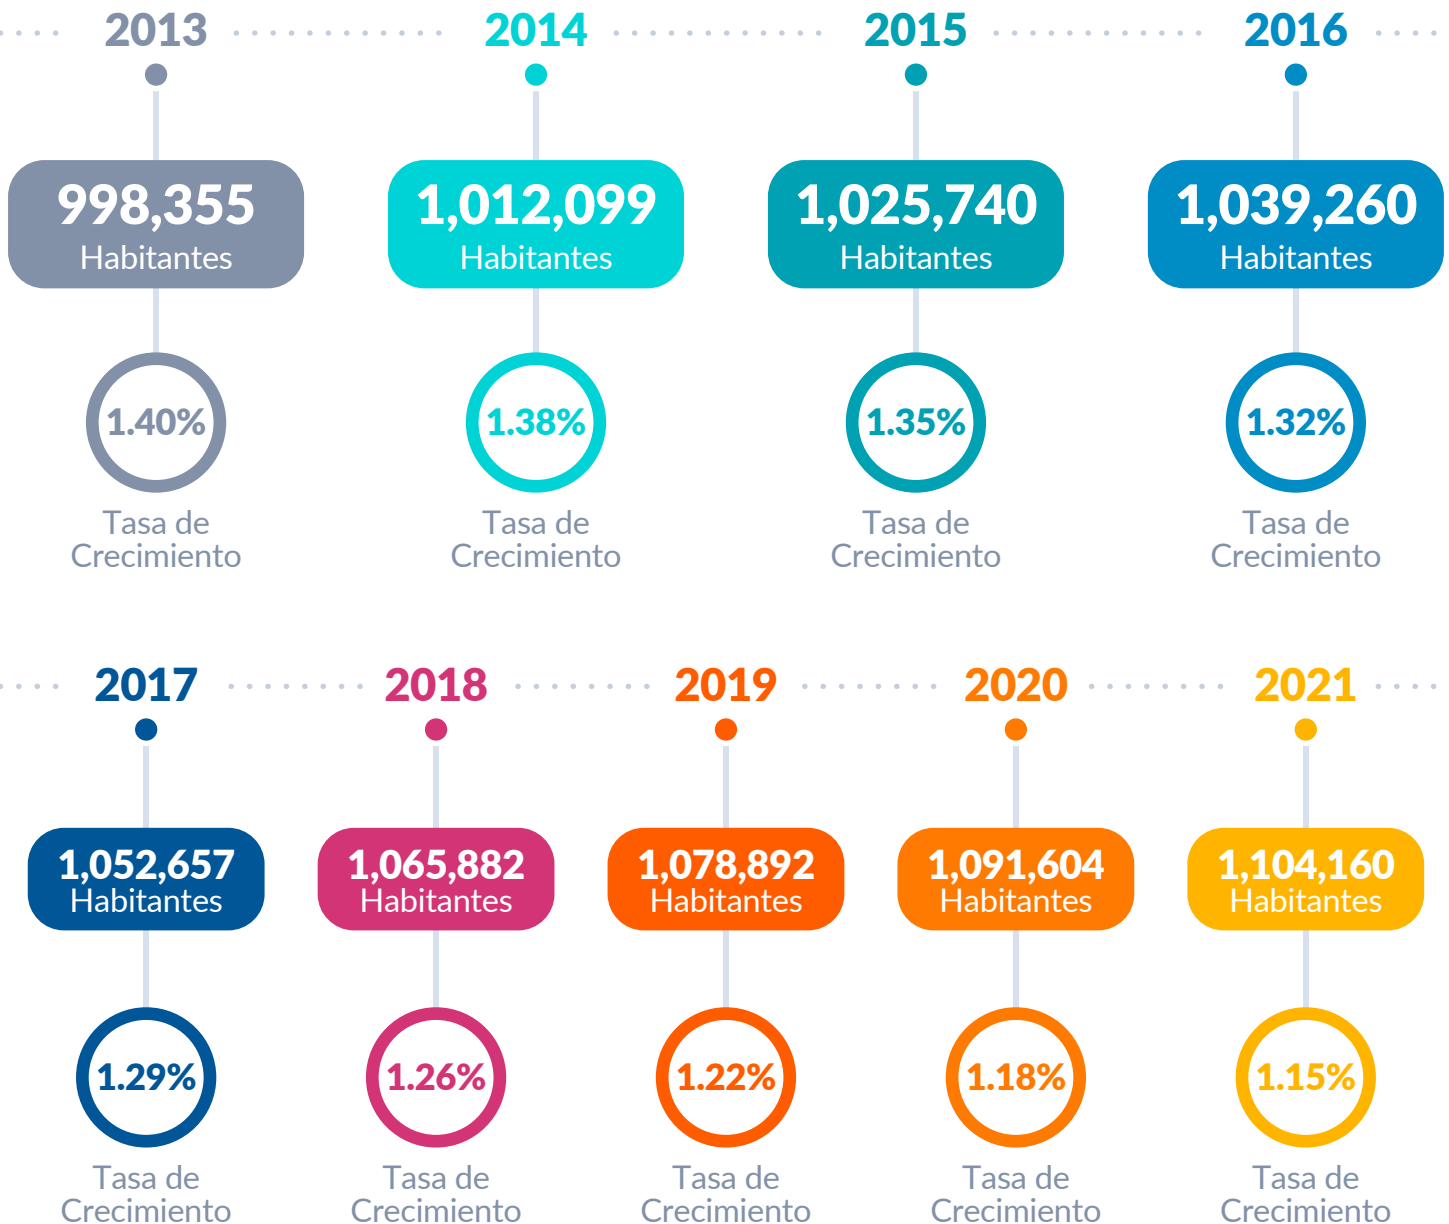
2013
998,355
Habitantes
1.40%
Tasa de Crecimiento

2014
1,012,099
Habitantes
1.38%
Tasa de Crecimiento

2015
1,025,740
Habitantes
1.35%
Tasa de Crecimiento

2016
1,039,260
Habitantes
1.32%
Tasa de Crecimiento

2017
1,052,657
Habitantes
1.29%
Tasa de Crecimiento

2018
1,065,882
Habitantes
1.26%
Tasa de Crecimiento

2019
1,078,892
Habitantes
1.22%
Tasa de Crecimiento

2020
1,091,604
Habitantes
1.18%
Tasa de Crecimiento

2021
1,104,160
Habitantes
1.15%
Tasa de Crecimiento